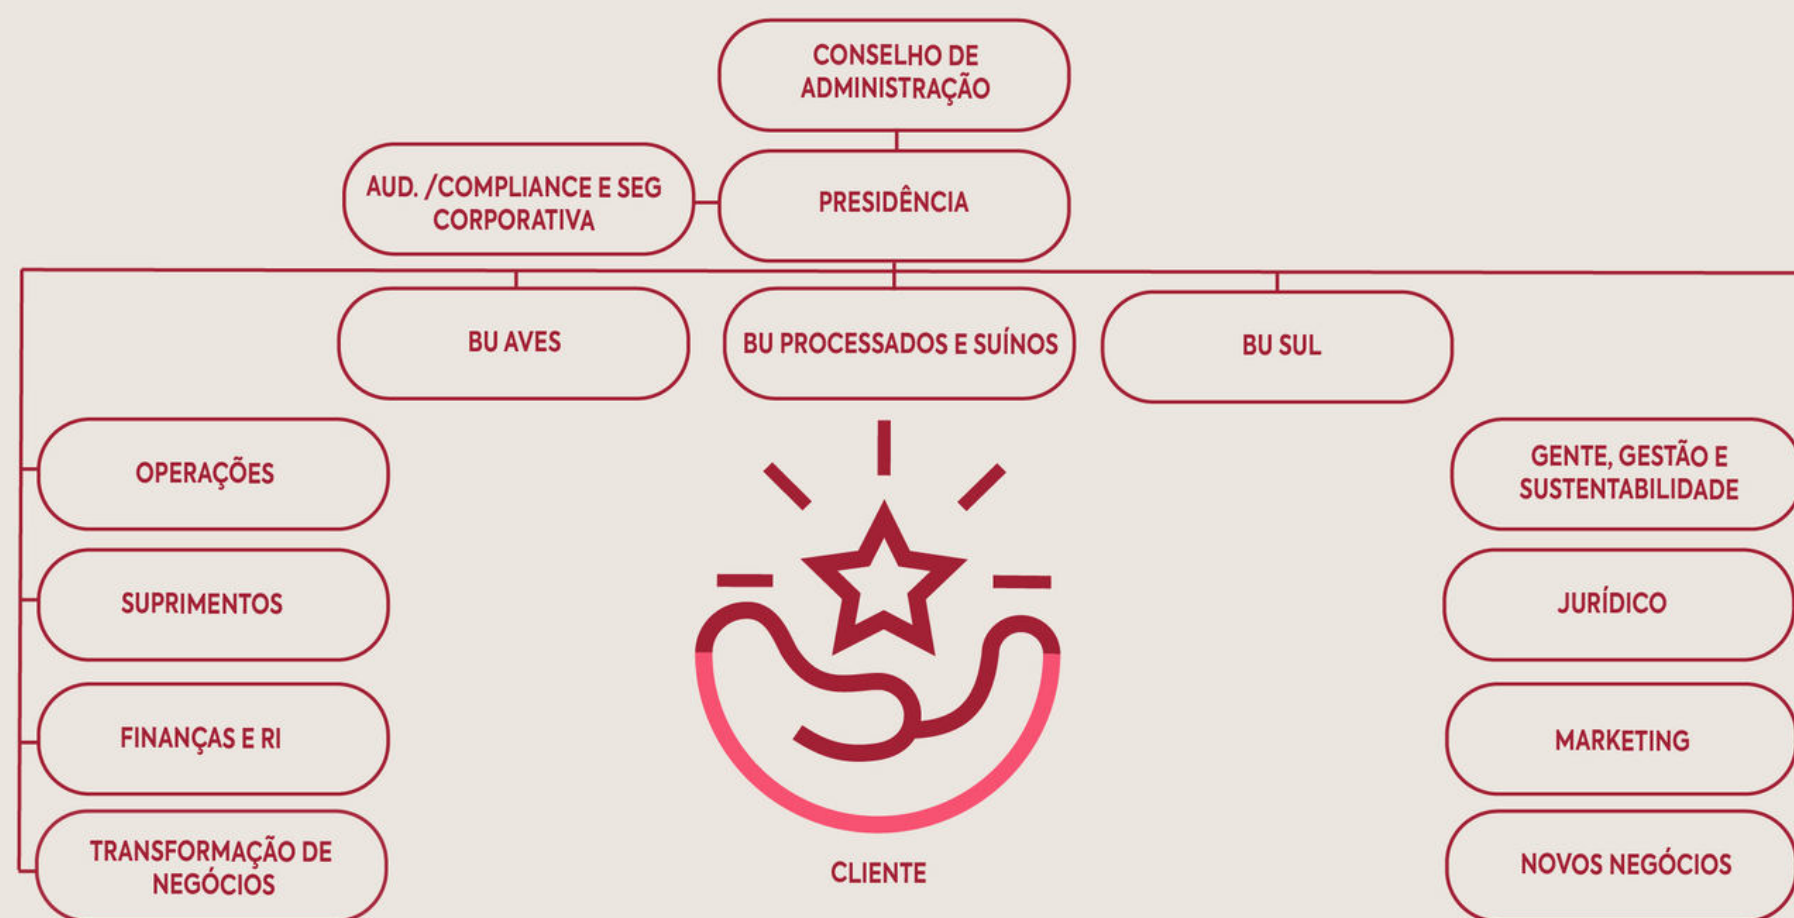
CONSELHO DE ADMINISTRAÇÃO

AUD. /COMPLIANCE E SEG CORPORATIVA

PRESIDÊNCIA

BU AVES

BU PROCESSADOS E SUÍNOS

BU SUL

OPERAÇÕES

SUPRIMENTOS

FINANÇAS E RI

TRANSFORMAÇÃO DE NEGÓCIOS

CLIENTE

GENTE, GESTÃO E SUSTENTABILIDADE

JURÍDICO

MARKETING

NOVOS NEGÓCIOS